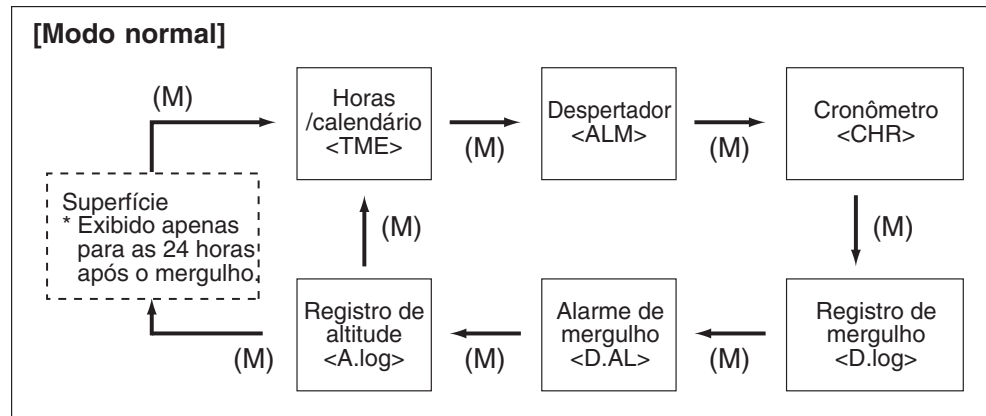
[Modo normal]

(M)

Horas /calendário <TME>

(M)

Despertador <ALM>

(M)

Cronômetro <CHR>

Superfície
* Exibido apenas para as 24 horas após o mergulho

(M)

(M)

Registro de altitude <A.log>

(M)

Alarme de mergulho <D.AL>

(M)

Registro de mergulho <D.log>

(M)